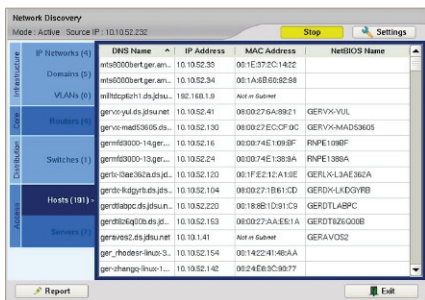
Network Discovery

Mode : Active Source IP : 10.10.52.232

Stop

Settings

Infrastructure

IP Networks (4)

Domains (5)

VLANs (6)

Core

Routers (6)

Distribution

Switches (1)

Access

Hosts (191)

Servers (1)

| DNS Name | IP Address | MAC Address | NetBIOS Name |
|---|---|---|---|
| mts8000bert.ger.am... | 10.10.52.33 | 00:1E:37:2C:14:22 | |
| mts8000bert.ger.am... | 10.10.52.34 | 00:1A:6B:60:92:98 | |
| millfdcp6lzh1.ds.jdsu.net | 192.168.1.9 | Not in Subnet | |
| gervx-yul.ds.jdsu.net | 10.10.52.41 | 00:00:27:6A:89:21 | GERVX-YUL |
| gervx-mad53605.ds... | 10.10.52.130 | 08:00:27:EC:CF:0C | GERVX-MAD53605 |
| gernfd3000-14.ger... | 10.10.52.16 | 00:00:74:E1:09:BF | RNPE109BF |
| gernfd3000-13.ger... | 10.10.52.24 | 00:00:74:E1:38:9A | RNPE1389A |
| gerlx-l3ae362a.ds.jd... | 10.10.52.120 | 00:1F:E2:12:A1:0E | GERLX-L3AE362A |
| gerdx-lkdgyfb.ds.jds... | 10.10.52.104 | 08:00:27:1B:61:CD | GERDX-LKDGYFB |
| gerdtlabpc.ds.jdsu.n... | 10.10.52.220 | 00:18:8B:1D:91:C9 | GERDTLABPC |
| gerdt8z6q00b.ds.jd... | 10.10.52.153 | 08:00:27:AA:E5:1A | GERDT8Z6Q00B |
| geravos2.ds.jdsu.net | 10.10.1.41 | Not in Subnet | GERAVOS2 |
| ger_rhodesr-linux-3... | 10.10.52.154 | 00:14:22:41:46:AA | |
| ger-zhangq-linux-1... | 10.10.52.142 | 00:24:E8:3C:90:77 | |

Report

Exit